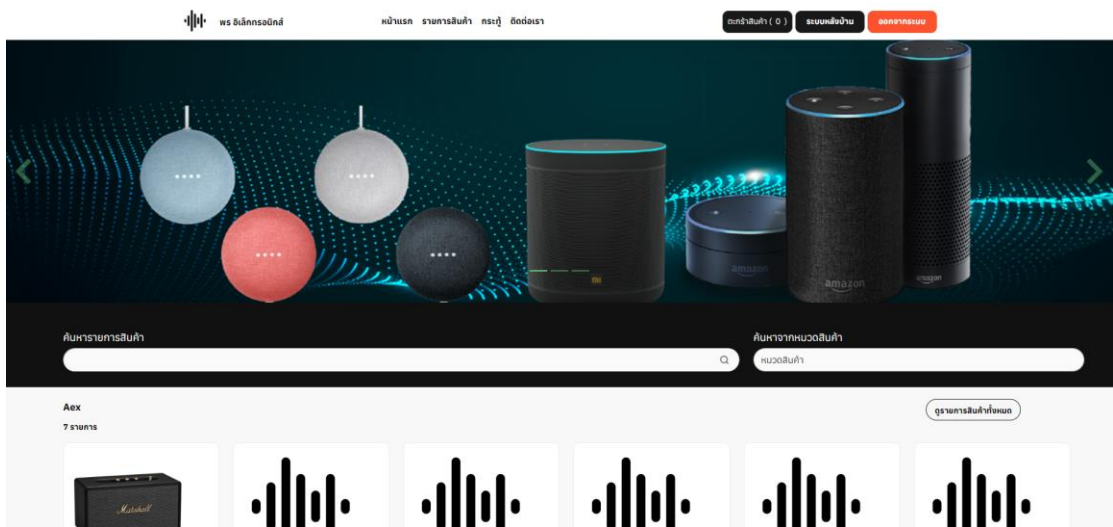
พร อิเล็กทรอนิกส์

หน้าแรก รายการสินค้า กระทู้ ติดต่อเรา

ตะกร้าสินค้า ( 0 ) ระบบหลังบ้าน ออกจากระบบ

mi

amazon

amazon

amazon

ค้นหารายการสินค้า

ค้นหาจากหมวดสินค้า

หมวดสินค้า

Aex

7 รายการ

ดูรายการสินค้าทั้งหมด

Marshall